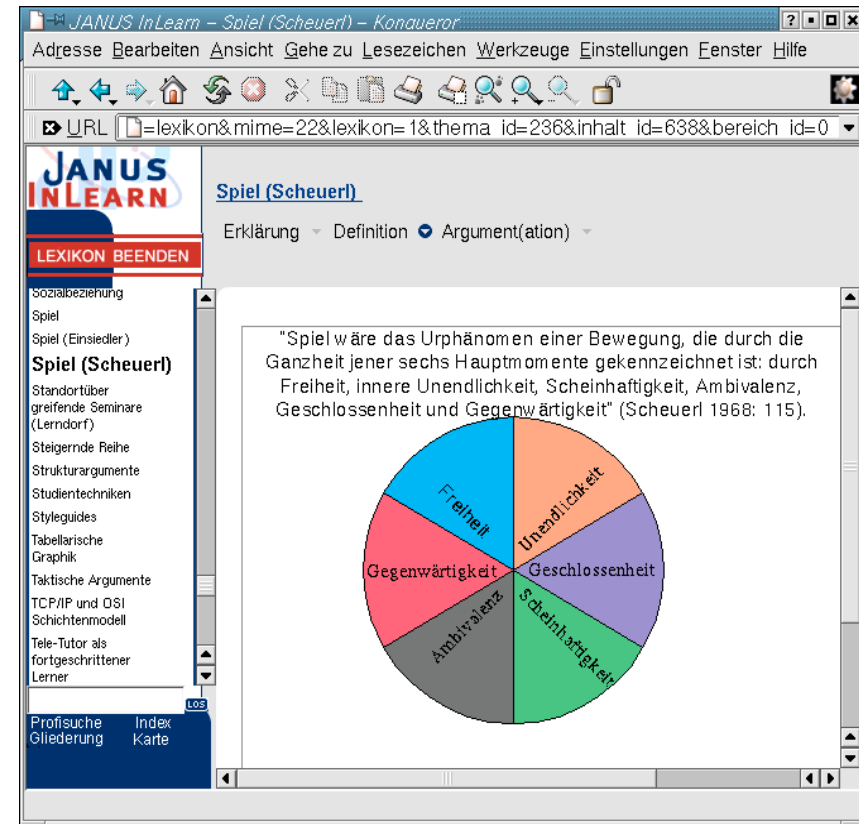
JANUS InLearn – Spiel (Scheuerl) – Konqueror

Adresse Bearbeiten Ansicht Gehe zu Lesezeichen Werkzeuge Einstellungen Fenster Hilfe

URL =lexikon&mime=22&lexikon=1&thema_id=236&inhalt_id=638&bereich_id=0

JANUS INLEARN

LEXIKON BEENDEN

Sozialbeziehung
Spiel
Spiel (Einsiedler)
Spiel (Scheuerl)
Standortübergreifende Seminare (Lerndorf)
Steigernde Reihe
Strukturargumente
Studientechniken
Styleguides
Tabellarische Graphik
Taktische Argumente
TCP/IP und OSI Schichtenmodell
Tele-Tutor als fortgeschrittener Lerner

LOS

Profisuche Index
Gliederung Karte

Spiel (Scheuerl)

Erklärung Definition Argument(ation)

"Spiel wäre das Urphänomen einer Bewegung, die durch die Ganzheit jener sechs Hauptmomente gekennzeichnet ist: durch Freiheit, innere Unendlichkeit, Scheinhaftigkeit, Ambivalenz, Geschlossenheit und Gegenwärtigkeit" (Scheuerl 1968: 115).

Freiheit
Unendlichkeit
Gegenwärtigkeit
Geschlossenheit
Ambivalenz
Scheinhaftigkeit